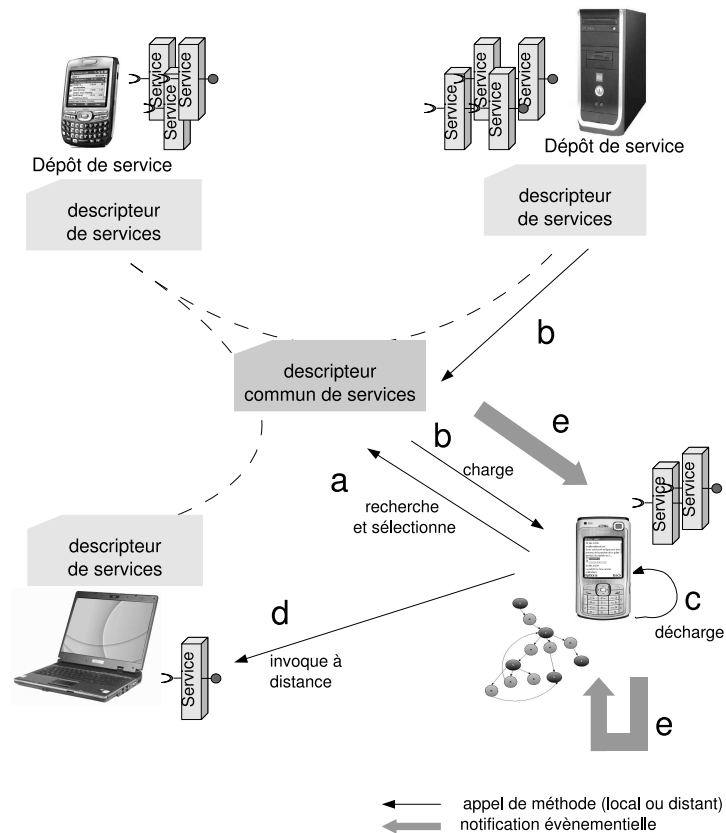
Service
Service
Service

Dépôt de service

Service
Service
Service
Service

Dépôt de service

descripteur de services

descripteur de services

b

descripteur commun de services

b

e

charge

a

recherche et sélectionne

Service
Service

descripteur de services

c

décharge

d

invoque à distance

Service

e

appel de méthode (local ou distant)
notification évènementielle